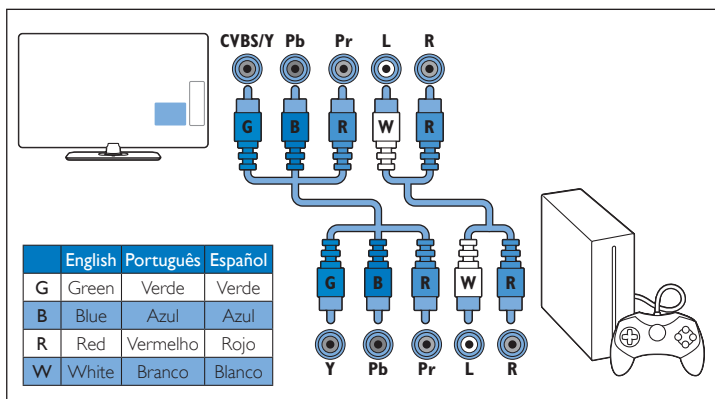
CVBS/Y Pb Pr L R

G B R W R

G B R W R

Y Pb Pr L R

|  | English | Português | Español |
|---|---|---|---|
| G | Green | Verde | Verde |
| B | Blue | Azul | Azul |
| R | Red | Vermelho | Rojo |
| W | White | Branco | Blanco |